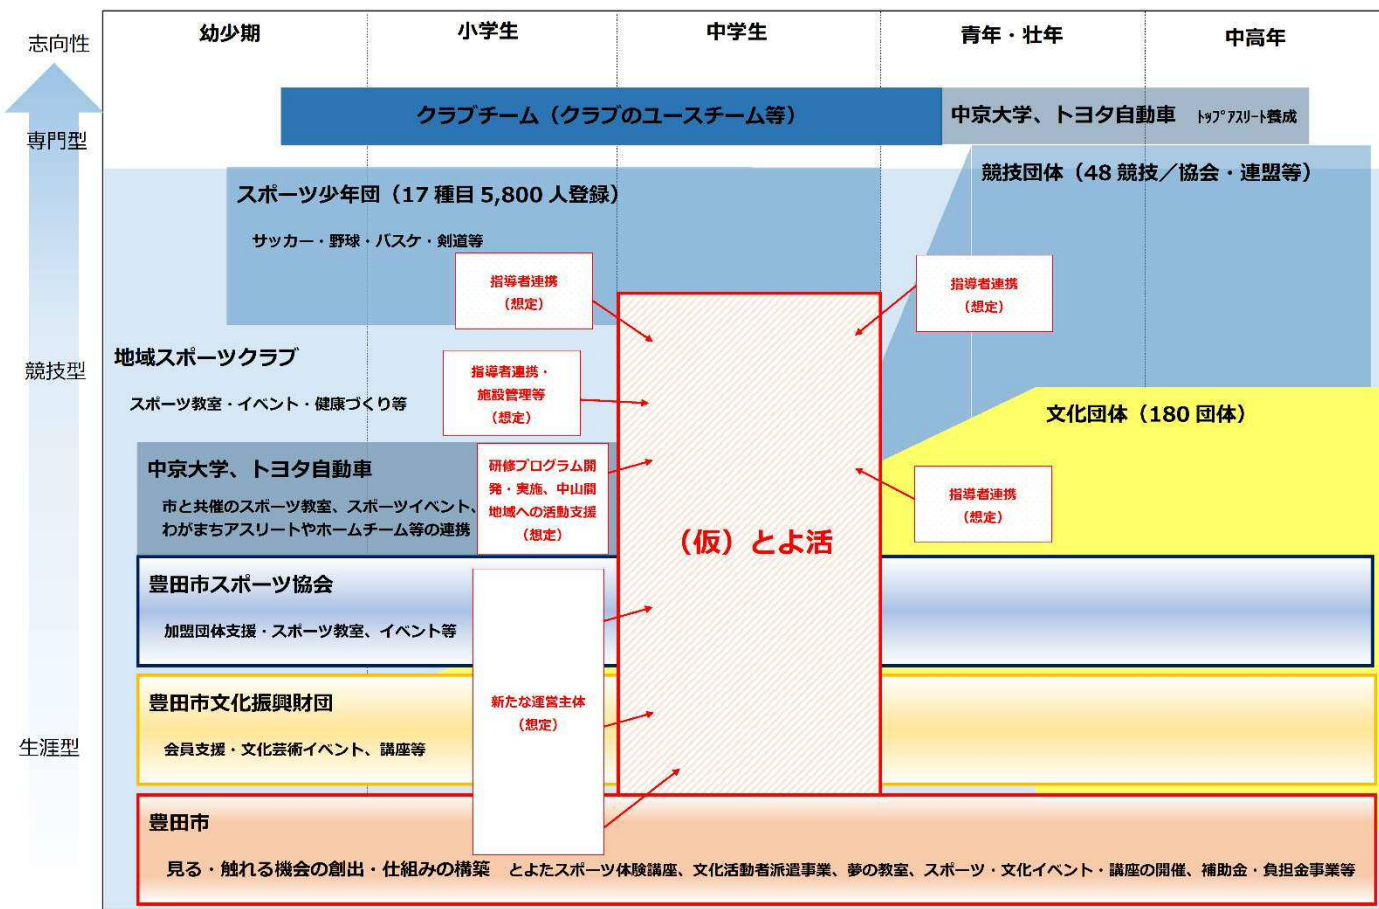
志向性

専門型

競技型

生涯型

幼少期 | 小学生 | 中学生 | 青年・壮年 | 中高年

クラブチーム（クラブのユースチーム等）

中京大学、トヨタ自動車 トップアスリート養成

競技団体（48 競技／協会・連盟等）

スポーツ少年団（17 種目 5,800 人登録）

サッカー・野球・バスケ・剣道等

指導者連携（想定）

指導者連携（想定）

地域スポーツクラブ

スポーツ教室・イベント・健康づくり等

指導者連携・施設管理等（想定）

文化団体（180 団体）

中京大学、トヨタ自動車

市と共催のスポーツ教室、スポーツイベント、わがまちアスリートやホームチーム等の連携

研修プログラム開発・実施、中山間地域への活動支援（想定）

指導者連携（想定）

（仮）とよ活

豊田市スポーツ協会

加盟団体支援・スポーツ教室、イベント等

新たな運営主体（想定）

豊田市文化振興財団

会員支援・文化芸術イベント、講座等

豊田市

見る・触れる機会の創出・仕組みの構築 とよたスポーツ体験講座、文化活動者派遣事業、夢の教室、スポーツ・文化イベント・講座の開催、補助金・負担金事業等